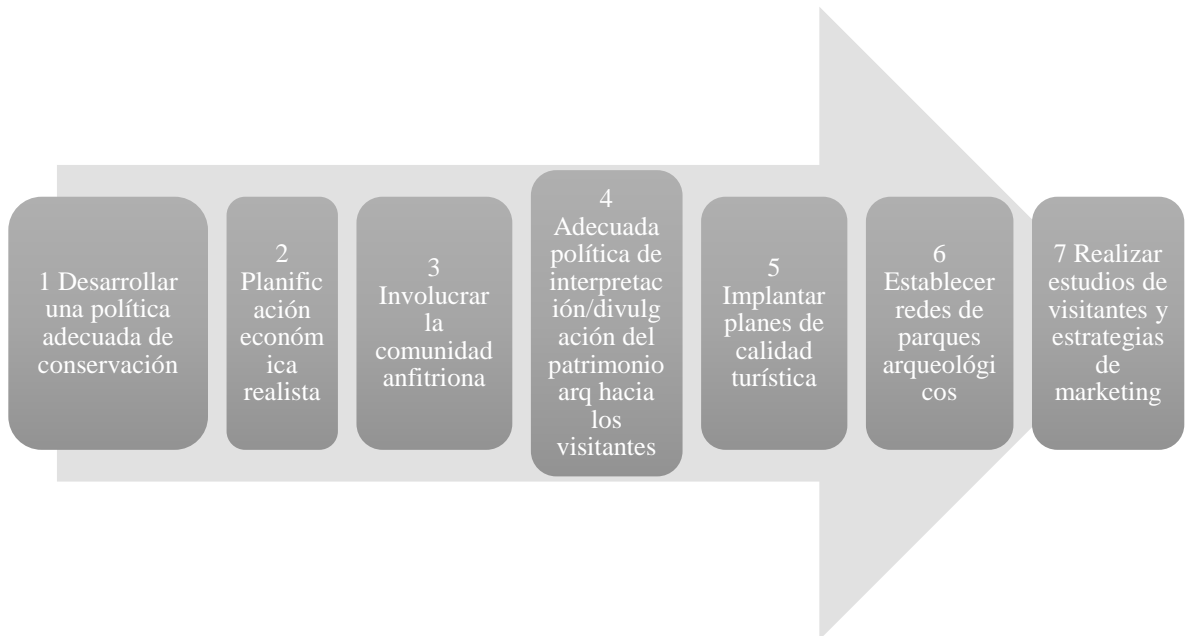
1 Desarrollar una política adecuada de conservación

2 Planificación económica realista

3 Involucrar la comunidad anfitriona

4 Adecuada política de interpretación/divulgación del patrimonio arq hacia los visitantes

5 Implantar planes de calidad turística

6 Establecer redes de parques arqueológicos

7 Realizar estudios de visitantes y estrategias de marketing